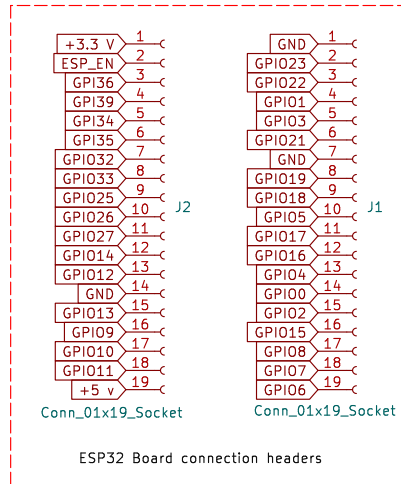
+3.3 V 1
ESP_EN 2
GPI36 3
GPI39 4
GPI34 5
GPI35 6
GPIO32 7
GPIO33 8
GPIO25 9
GPIO26 10
GPIO27 11
GPIO14 12
GPIO12 13
GND 14
GPIO13 15
GPIO9 16
GPIO10 17
GPIO11 18
+5 v 19
J2
Conn_01x19_Socket

GND 1
GPIO23 2
GPIO22 3
GPIO1 4
GPIO3 5
GPIO21 6
GND 7
GPIO19 8
GPIO18 9
GPIO5 10
GPIO17 11
GPIO16 12
GPIO4 13
GPIO0 14
GPIO2 15
GPIO15 16
GPIO8 17
GPIO7 18
GPIO6 19
J1
Conn_01x19_Socket

ESP32 Board connection headers